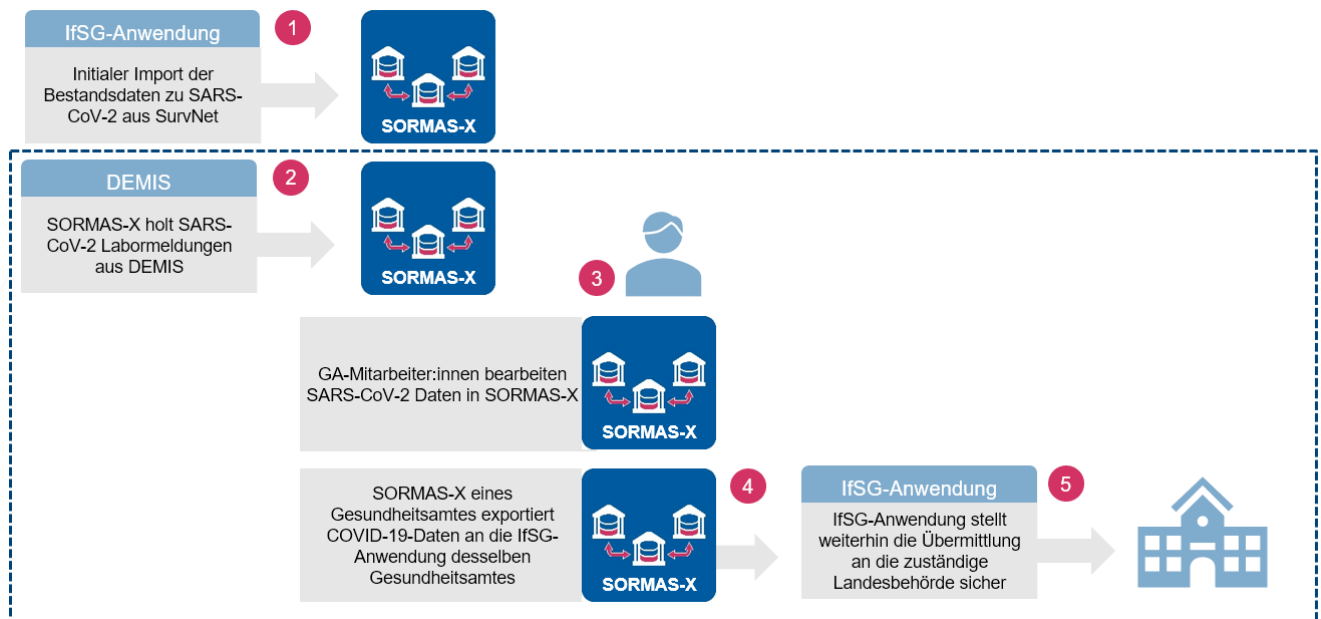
IfSG-Anwendung

1

Initialer Import der Bestandsdaten zu SARS-CoV-2 aus SurvNet

SORMAS-X

DEMIS

2

SORMAS-X holt SARS-CoV-2 Labormeldungen aus DEMIS

SORMAS-X

3

GA-Mitarbeiter:innen bearbeiten SARS-CoV-2 Daten in SORMAS-X

SORMAS-X

SORMAS-X eines Gesundheitsamtes exportiert COVID-19-Daten an die IfSG-Anwendung desselben Gesundheitsamtes

SORMAS-X

4

IfSG-Anwendung

5

IfSG-Anwendung stellt weiterhin die Übermittlung an die zuständige Landesbehörde sicher